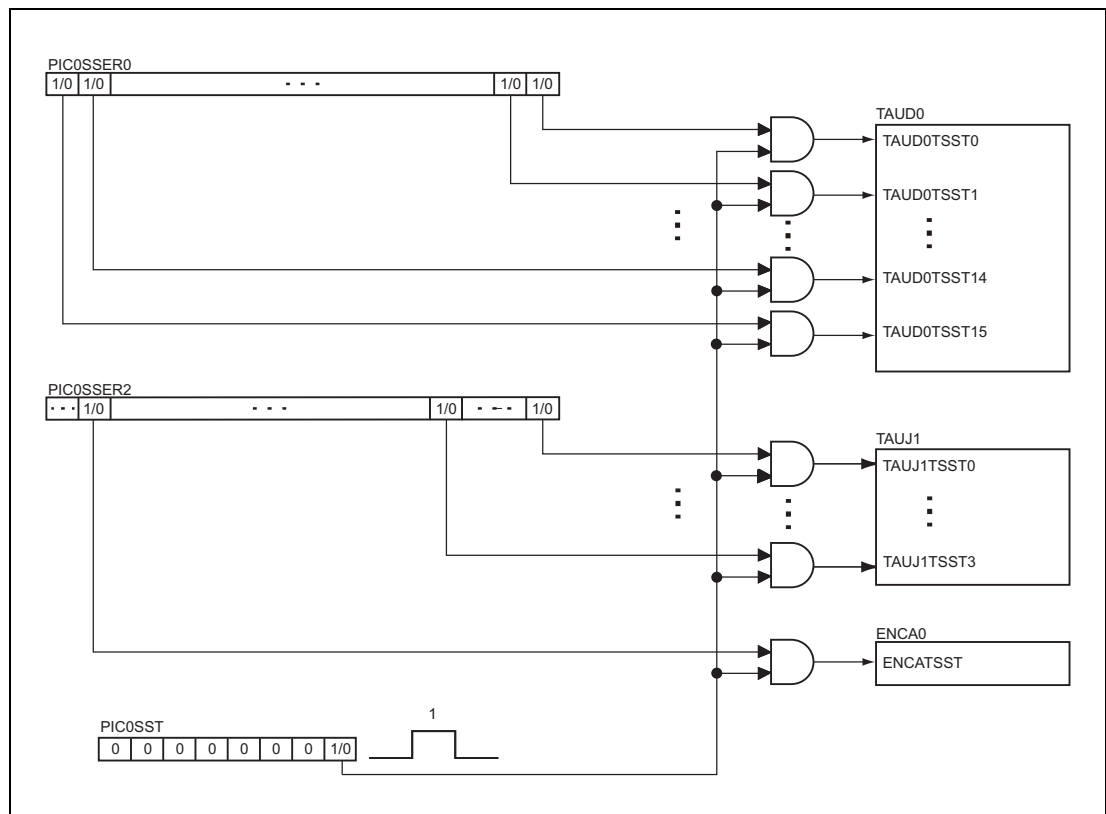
PIC0SSER0

| 1/0 | 1/0 | · · · | 1/0 | 1/0 |
|---|---|---|---|---|

TAUD0

TAUD0TSST0

TAUD0TSST1

TAUD0TSST14

TAUD0TSST15

PIC0SSER2

| · · · | 1/0 | · · · | 1/0 | · · · | 1/0 |
|---|---|---|---|---|---|

TAUJ1

TAUJ1TSST0

TAUJ1TSST3

ENCA0

ENCATSST

1

PIC0SST

| 0 | 0 | 0 | 0 | 0 | 0 | 0 | 1/0 |
|---|---|---|---|---|---|---|---|